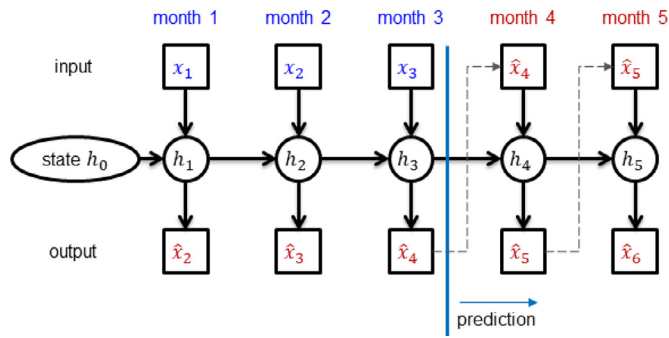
month 1 month 2 month 3 month 4 month 5

input $x_1$ $x_2$ $x_3$ $\hat{x}_4$ $\hat{x}_5$

state $h_0$ $h_1$ $h_2$ $h_3$ $h_4$ $h_5$

output $\hat{x}_2$ $\hat{x}_3$ $\hat{x}_4$ $\hat{x}_5$ $\hat{x}_6$

prediction